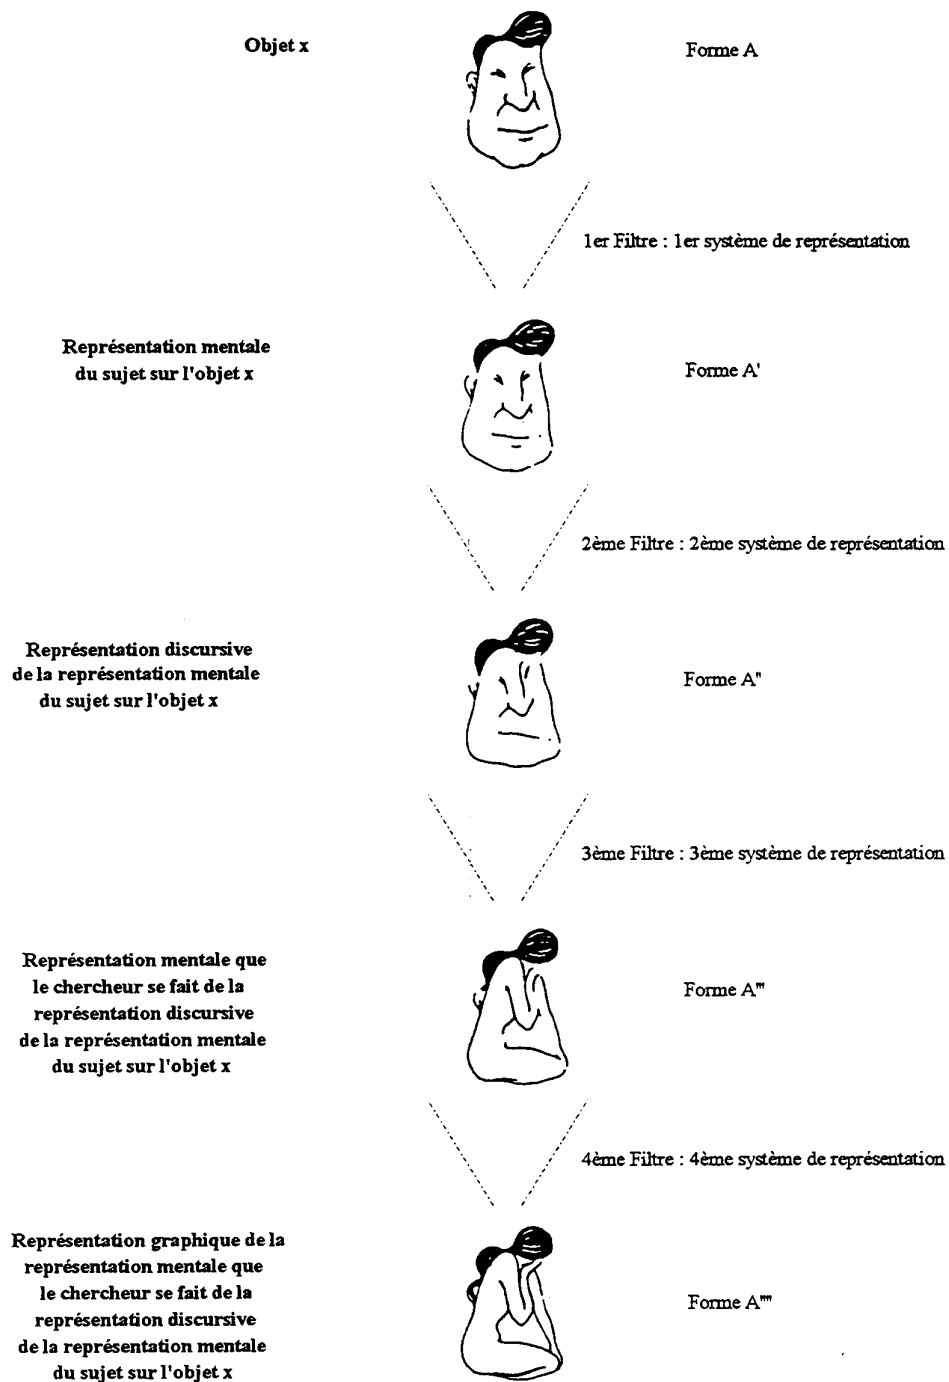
Objet x

Forme A

1er Filtre : 1er système de représentation

Représentation mentale du sujet sur l'objet x

Forme A'

2ème Filtre : 2ème système de représentation

Représentation discursive de la représentation mentale du sujet sur l'objet x

Forme A"

3ème Filtre : 3ème système de représentation

Représentation mentale que le chercheur se fait de la représentation discursive de la représentation mentale du sujet sur l'objet x

Forme A'"

4ème Filtre : 4ème système de représentation

Représentation graphique de la représentation mentale que le chercheur se fait de la représentation discursive de la représentation mentale du sujet sur l'objet x

Forme A""